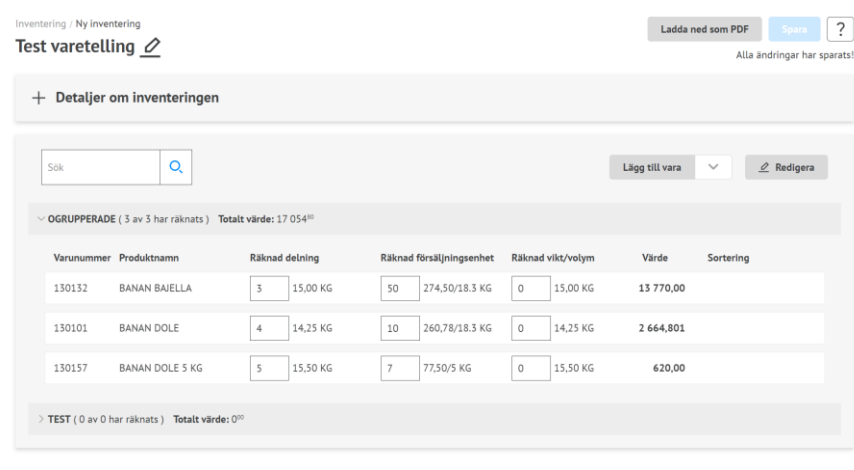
Inventering / Ny inventering

Test varetelling

Ladda ned som PDF Spara ?

Alla ändringar har sparats!

+ Detaljer om inventeringen

Sök

Lägg till vara

Redigera

OGRUPPERADE ( 3 av 3 har räknats ) Totalt värde: 17 054$^{80}$

| Varunummer | Produktnamn | Räknad delning | | Räknad försäljningsenhet | | Räknad vikt/volym | | Värde | Sortering |
|---|---|---|---|---|---|---|---|---|---|
| 130132 | BANAN BAJELLA | 3 | 15,00 KG | 50 | 274,50/18.3 KG | 0 | 15,00 KG | 13 770,00 | |
| 130101 | BANAN DOLE | 4 | 14,25 KG | 10 | 260,78/18.3 KG | 0 | 14,25 KG | 2 664,801 | |
| 130157 | BANAN DOLE 5 KG | 5 | 15,50 KG | 7 | 77,50/5 KG | 0 | 15,50 KG | 620,00 | |

TEST ( 0 av 0 har räknats ) Totalt värde: 0$^{00}$